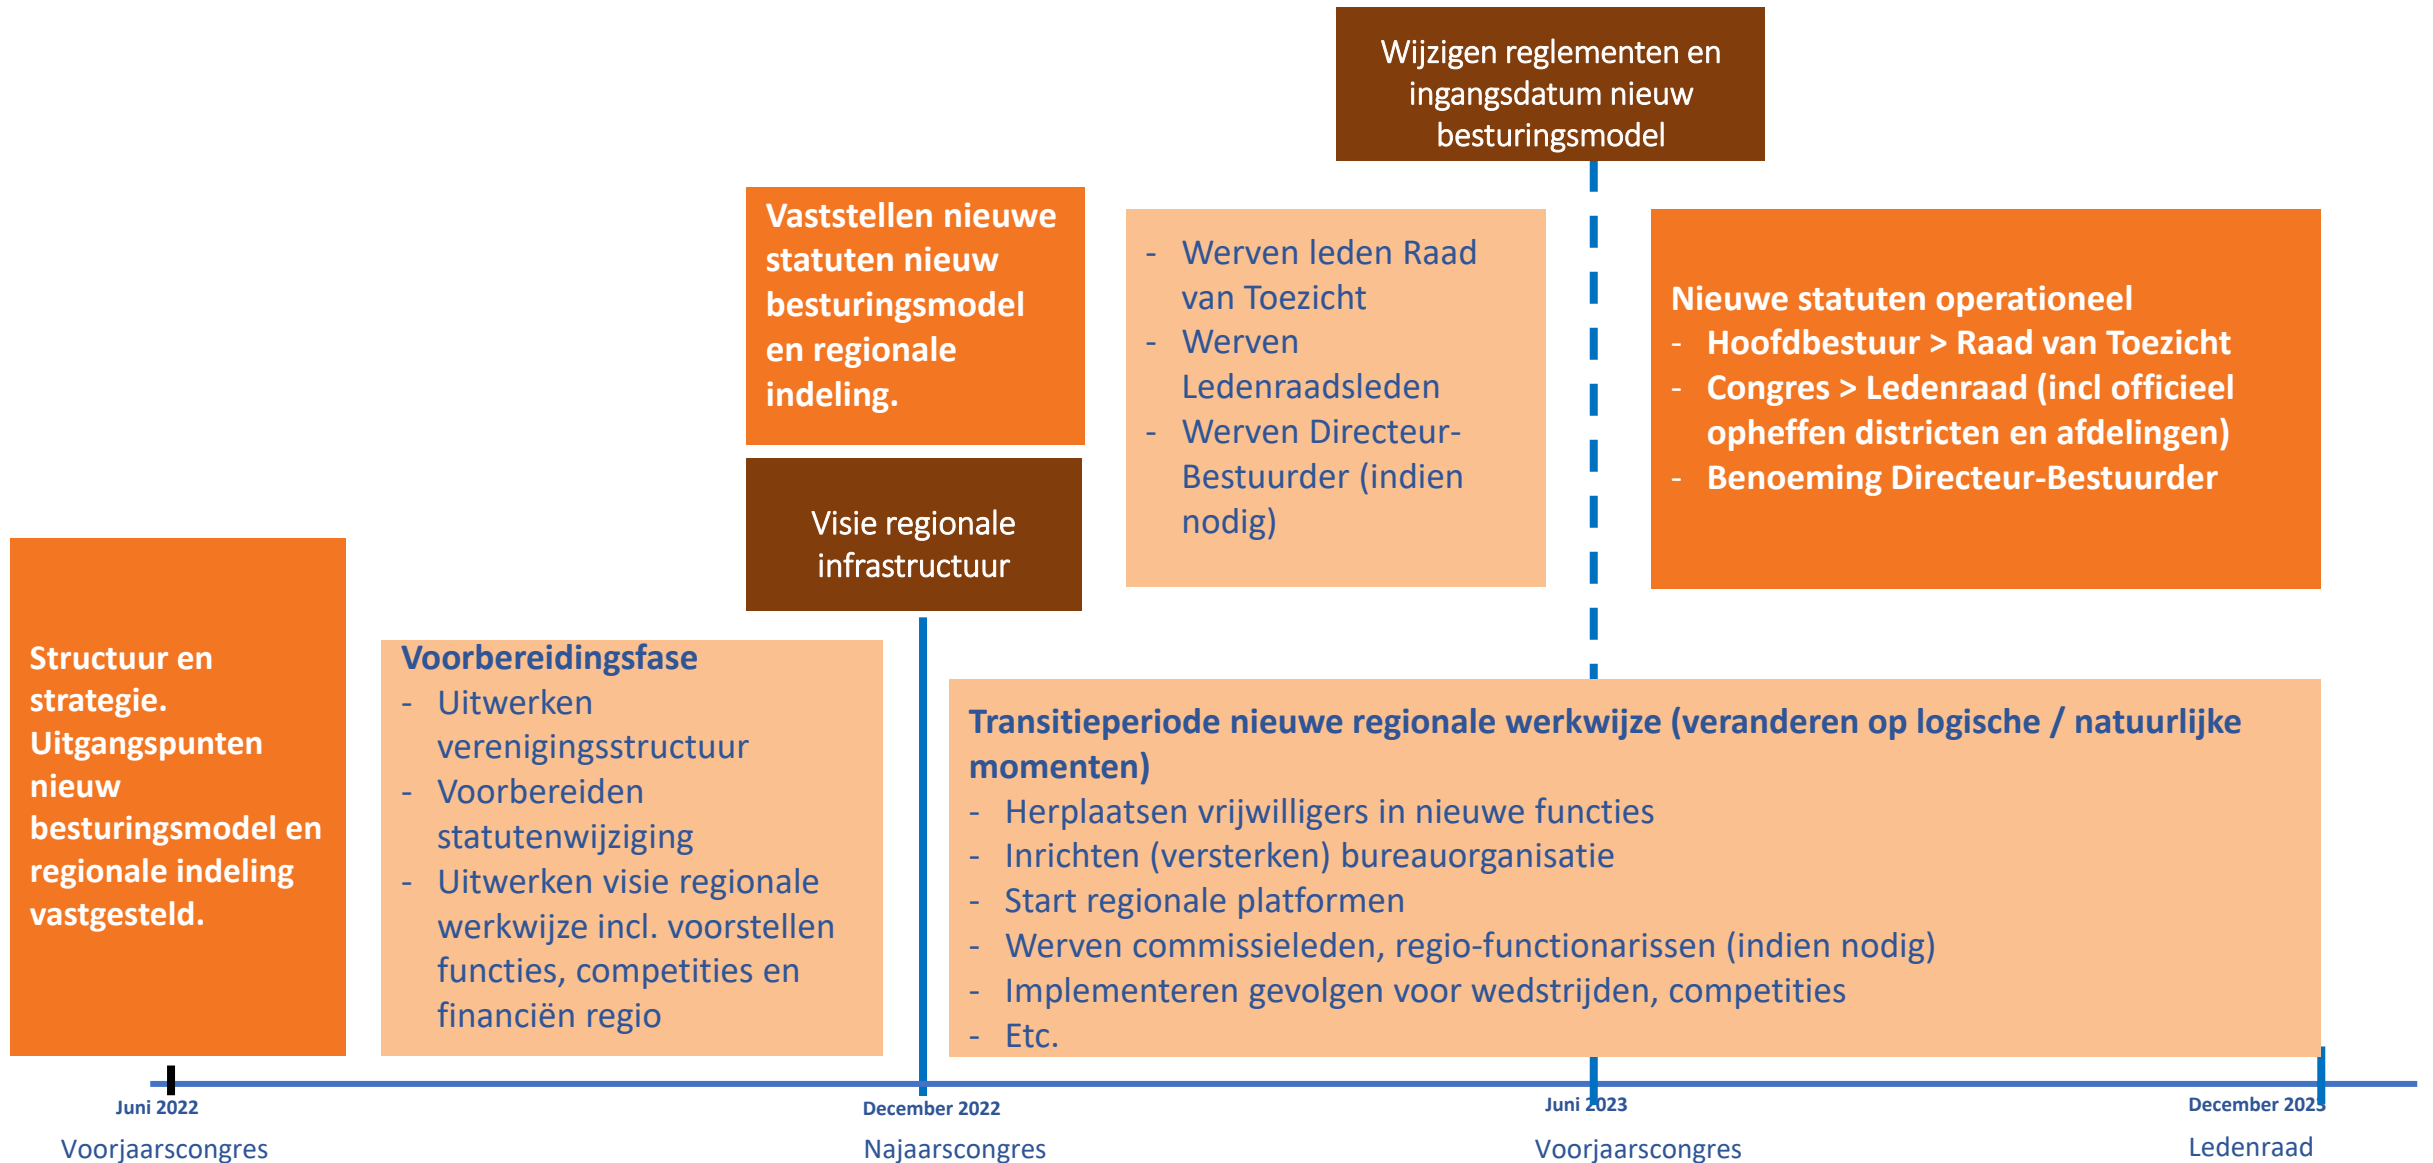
Wijzigen reglementen en ingangsdatum nieuw besturingsmodel

Vaststellen nieuwe statuten nieuw besturingsmodel en regionale indeling.

- Werven leden Raad van Toezicht
- Werven Ledenraadsleden
- Werven Directeur-Bestuurder (indien nodig)

Nieuwe statuten operationeel
- Hoofdbestuur > Raad van Toezicht
- Congres > Ledenraad (incl officieel opheffen districten en afdelingen)
- Benoeming Directeur-Bestuurder

Visie regionale infrastructuur

Structuur en strategie. Uitgangspunten nieuw besturingsmodel en regionale indeling vastgesteld.

Voorbereidingsfase
- Uitwerken verenigingsstructuur
- Voorbereiden statutenwijziging
- Uitwerken visie regionale werkwijze incl. voorstellen functies, competities en financiën regio

Transitieperiode nieuwe regionale werkwijze (veranderen op logische / natuurlijke momenten)
- Herplaatsen vrijwilligers in nieuwe functies
- Inrichten (versterken) bureauorganisatie
- Start regionale platformen
- Werven commissieleden, regio-functionarissen (indien nodig)
- Implementeren gevolgen voor wedstrijden, competities
- Etc.

Juni 2022
Voorjaarscongres

December 2022
Najaarscongres

Juni 2023
Voorjaarscongres

December 2023
Ledenraad